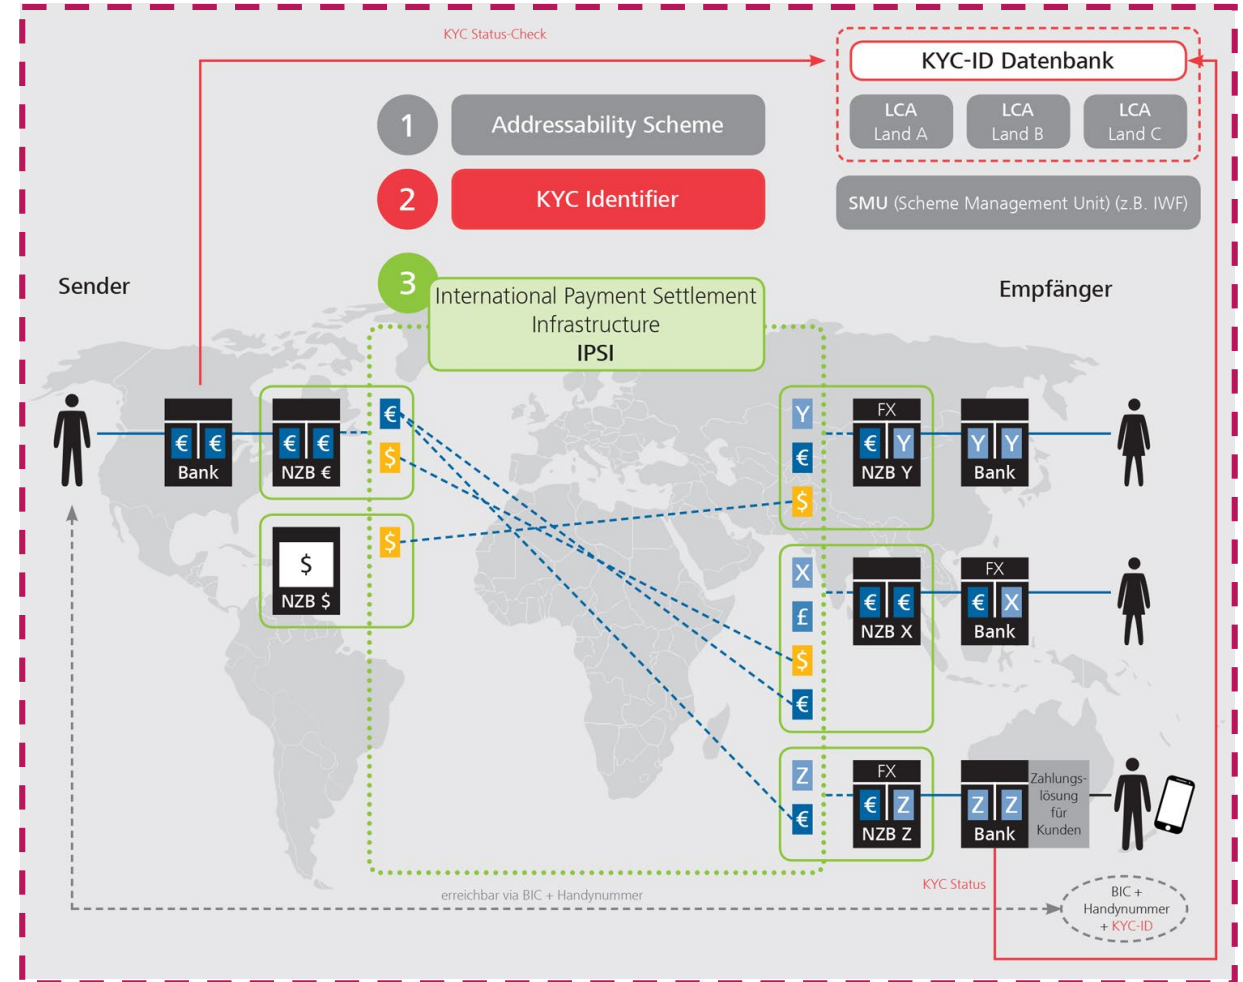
KYC Status-Check

KYC-ID Datenbank

LCA Land A

LCA Land B

LCA Land C

1 Addressability Scheme

2 KYC Identifier

SMU (Scheme Management Unit) (z.B. IWF)

Sender

3 International Payment Settlement Infrastructure IPSI

Empfänger

€ € Bank

€ € NZB €

€

$

Y

€

$

FX € Y NZB Y

Y Y Bank

$ NZB $

$

X

£

$

€

€ € NZB X

FX € X Bank

Z

€

FX € Z NZB Z

Z Z Bank

Zahlungslösung für Kunden

KYC Status

erreichbar via BIC + Handynummer

BIC + Handynummer + KYC-ID